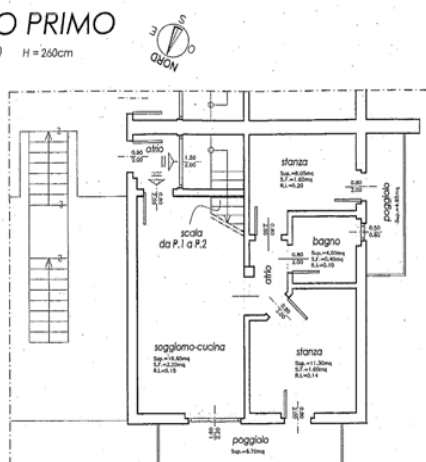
O PRIMO

H = 260cm

S

O

E

NORD

atrio

0.90
2.60

1.35
2.60

stanza

Sup.=8.05mq
S.F.=1.60mq
R.I.=0.20

0.80
2.60

poggiolo

scala
da P.1 a P.2

bagno

Sup.=4.00mq
S.F.=0.40mq
R.I.=0.10

0.80
2.60

0.50
0.80

atrio

soggiorno-cucina

Sup.=19.80mq
S.F.=2.20mq
R.I.=0.15

stanza

Sup.=11.30mq
S.F.=1.65mq
R.I.=0.14

poggiolo

Sup.=8.70mq